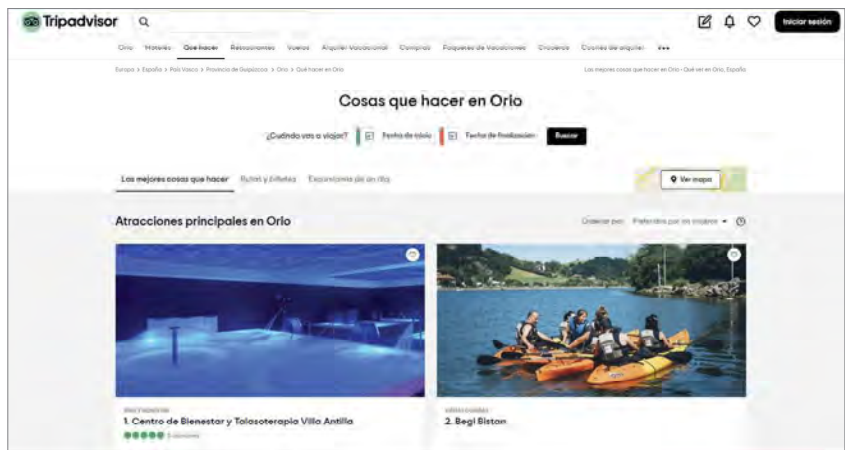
Tripadvisor

Iniciar sesión

Orio Hoteles Qué hacer Restaurantes Vuelos Alquiler vacacional Compras Paquetes de Vacaciones Cruceros Coches de alquiler •••

Europa > España > País Vasco > Provincia de Guipúzcoa > Orio > Qué hacer en Orio

Las mejores cosas que hacer en Orio - Qué ver en Orio, España

Cosas que hacer en Orio

¿Cuándo vas a viajar? Fecha de inicio Fecha de finalización Buscar

Las mejores cosas que hacer Tours y tickets Excursiones de un día

Ver mapa

Atracciones principales en Orio

Ordenar por: Preferidos por los viajeros

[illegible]
1. Centro de Bienestar y Talasoterapia Villa Antilla
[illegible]

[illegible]
2. Begi Bistan